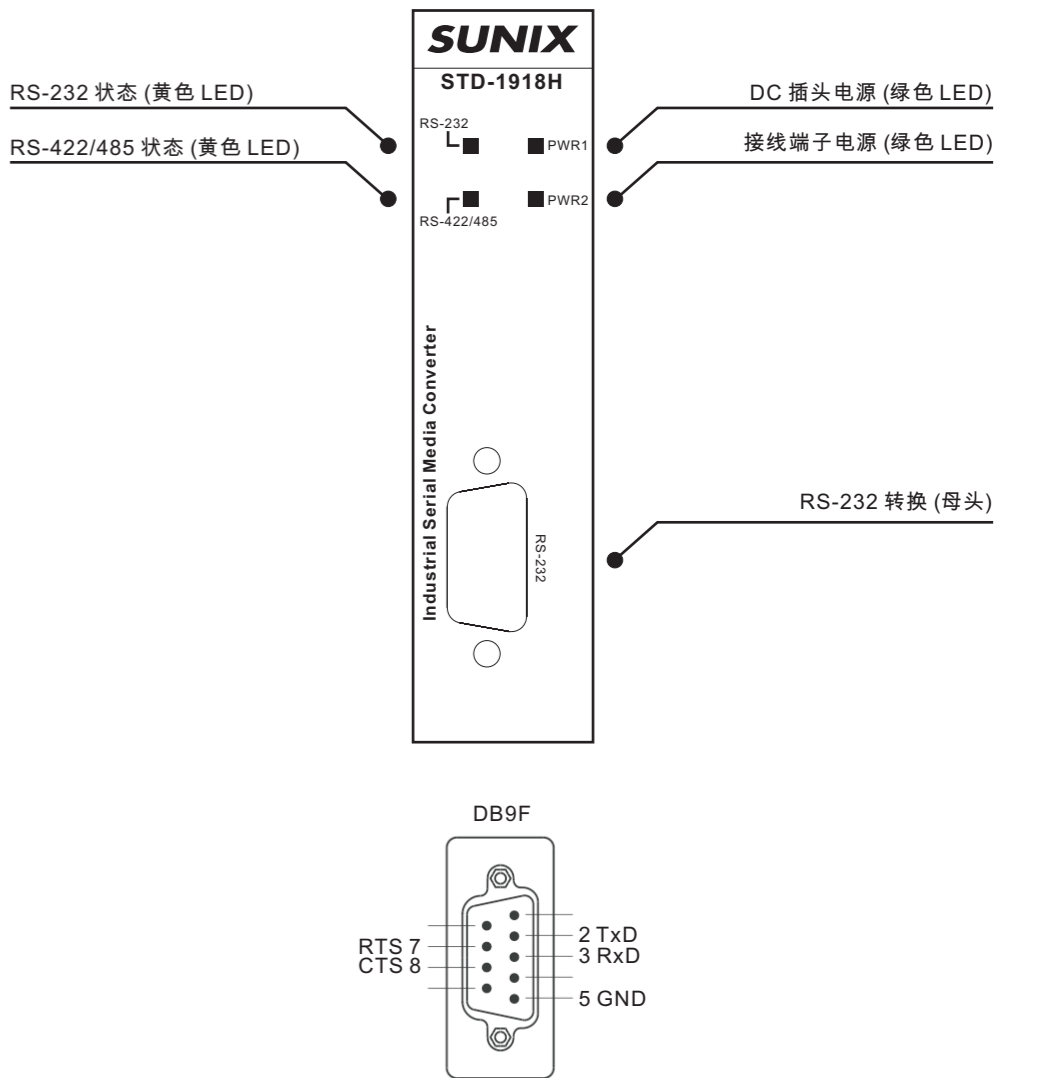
SUNIX
STD-1918H

RS-232 状态 (黄色 LED)
RS-422/485 状态 (黄色 LED)
DC 插头电源 (绿色 LED)
接线端子电源 (绿色 LED)

RS-232
PWR1
PWR2
RS-422/485

Industrial Serial Media Converter

RS-232

RS-232 转换 (母头)

DB9F

RTS 7
CTS 8
2 TxD
3 RxD
5 GND